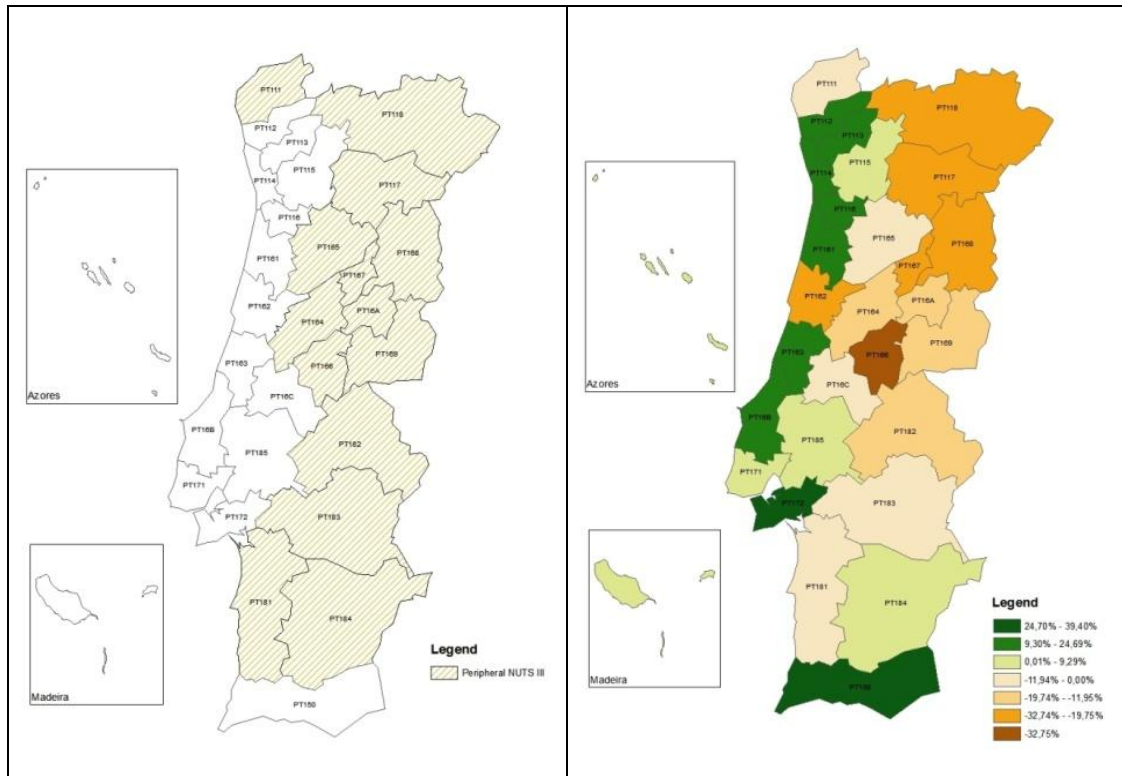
PT111
PT118
PT112
PT113
PT115
PT114
PT117
PT116
PT165
PT168
PT161
PT167
PT162
PT164
PT16A
PT163
PT169
PT166
PT16C
PT16B
PT185
PT182
PT171
PT172
PT183
PT181
PT184
PT150
Azores
Madeira
Legend
Peripheral NUTS III

PT111
PT112
PT113
PT118
PT115
PT114
PT117
PT116
PT161
PT165
PT168
PT167
PT162
PT164
PT16A
PT163
PT166
PT169
PT16C
PT16B
PT185
PT182
PT171
PT172
PT183
PT181
PT184
PT150
Azores
Madeira
Legend
24,70% - 39,40%
9,30% - 24,69%
0,01% - 9,29%
-11,94% - 0,00%
-19,74% - -11,95%
-32,74% - -19,75%
-32,75%